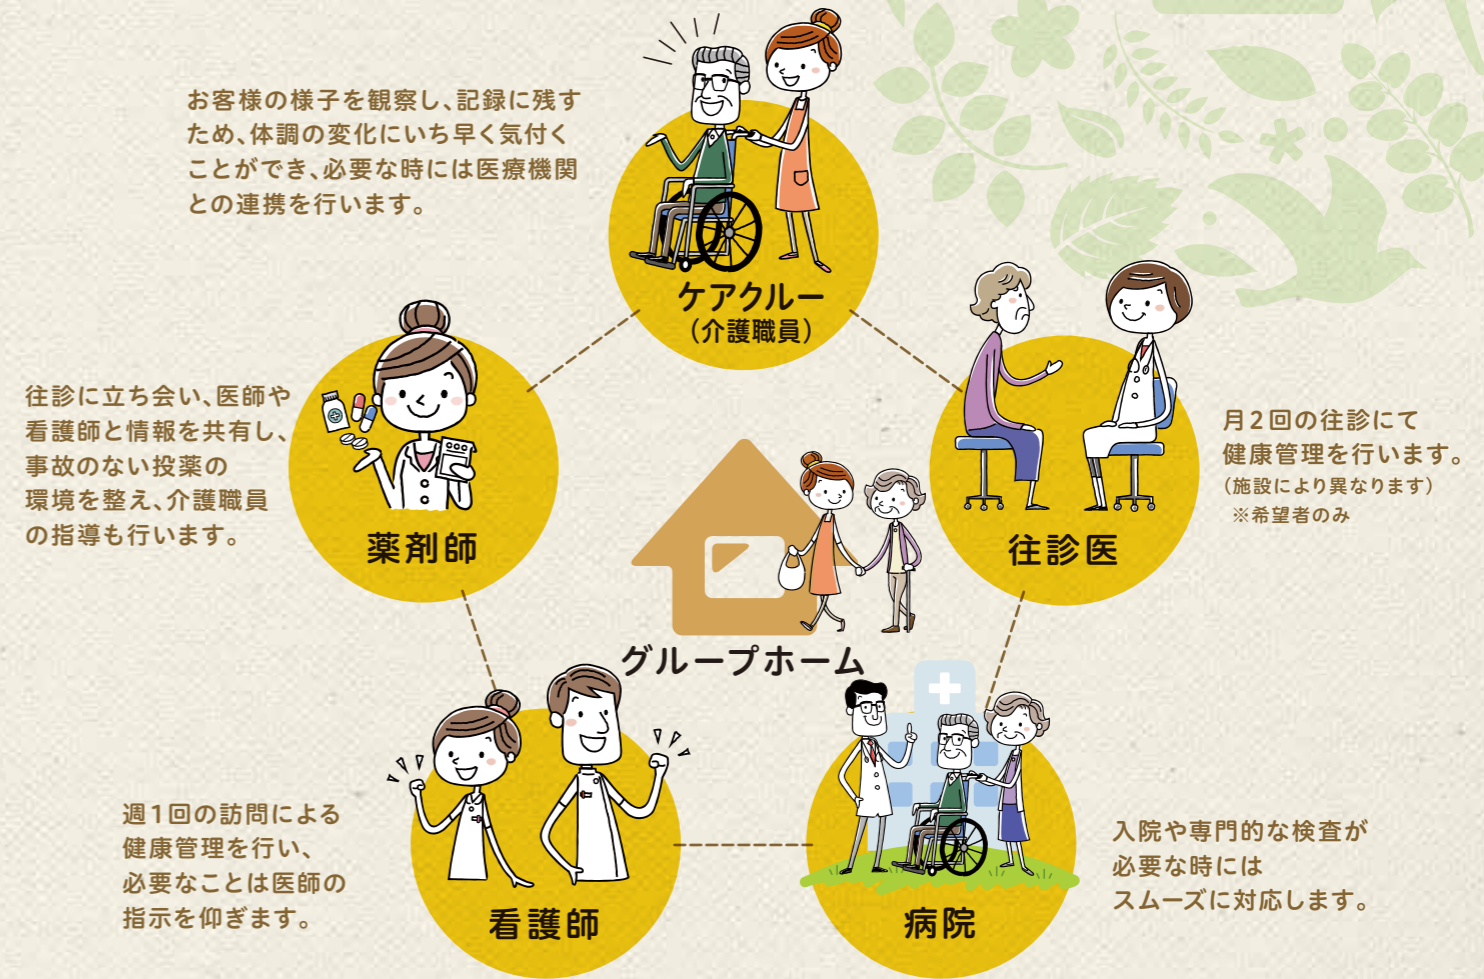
お客様の様子を観察し、記録に残すため、体調の変化にいち早く気付くことができ、必要な時には医療機関との連携を行います。

ケアクルー
（介護職員）

往診に立ち会い、医師や看護師と情報を共有し、事故のない投薬の環境を整え、介護職員の指導も行います。

薬剤師

月２回の往診にて健康管理を行います。
（施設により異なります）
※希望者のみ

往診医

グループホーム

週１回の訪問による健康管理を行い、必要なことは医師の指示を仰ぎます。

看護師

入院や専門的な検査が必要な時にはスムーズに対応します。

病院